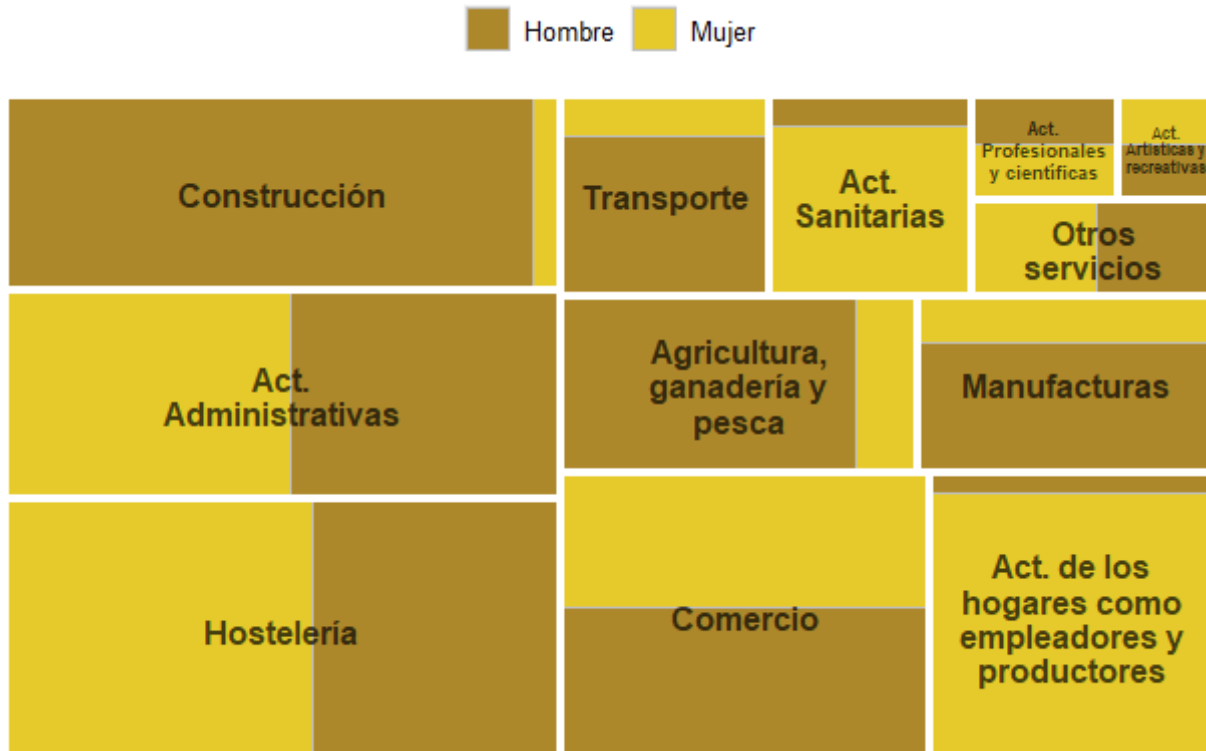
Hombre Mujer

Construcción

Transporte

Act. Sanitarias

Act. Profesionales y científicas

Act. Artísticas y recreativas

Otros servicios

Act. Administrativas

Agricultura, ganadería y pesca

Manufacturas

Hostelería

Comercio

Act. de los hogares como empleadores y productores